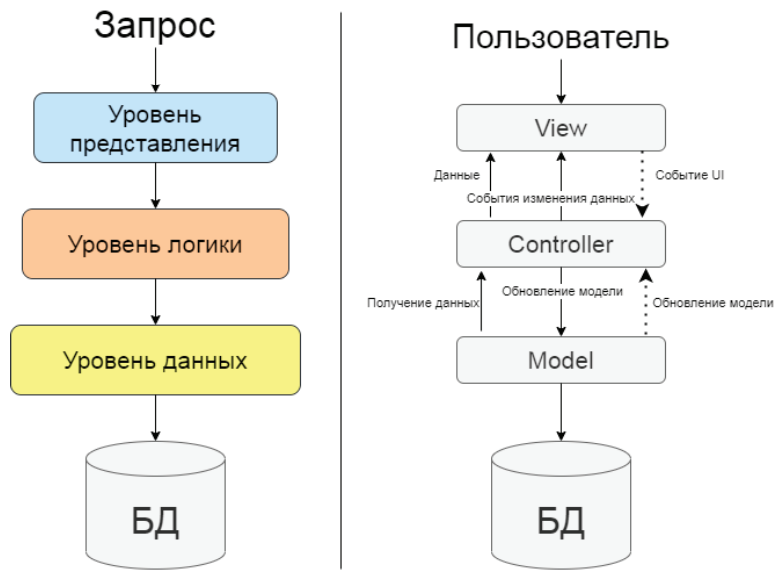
Запрос

Уровень представления

Уровень логики

Уровень данных

БД

Пользователь

View

Данные

События изменения данных

Событие UI

Controller

Получение данных

Обновление модели

Обновление модели

Model

БД